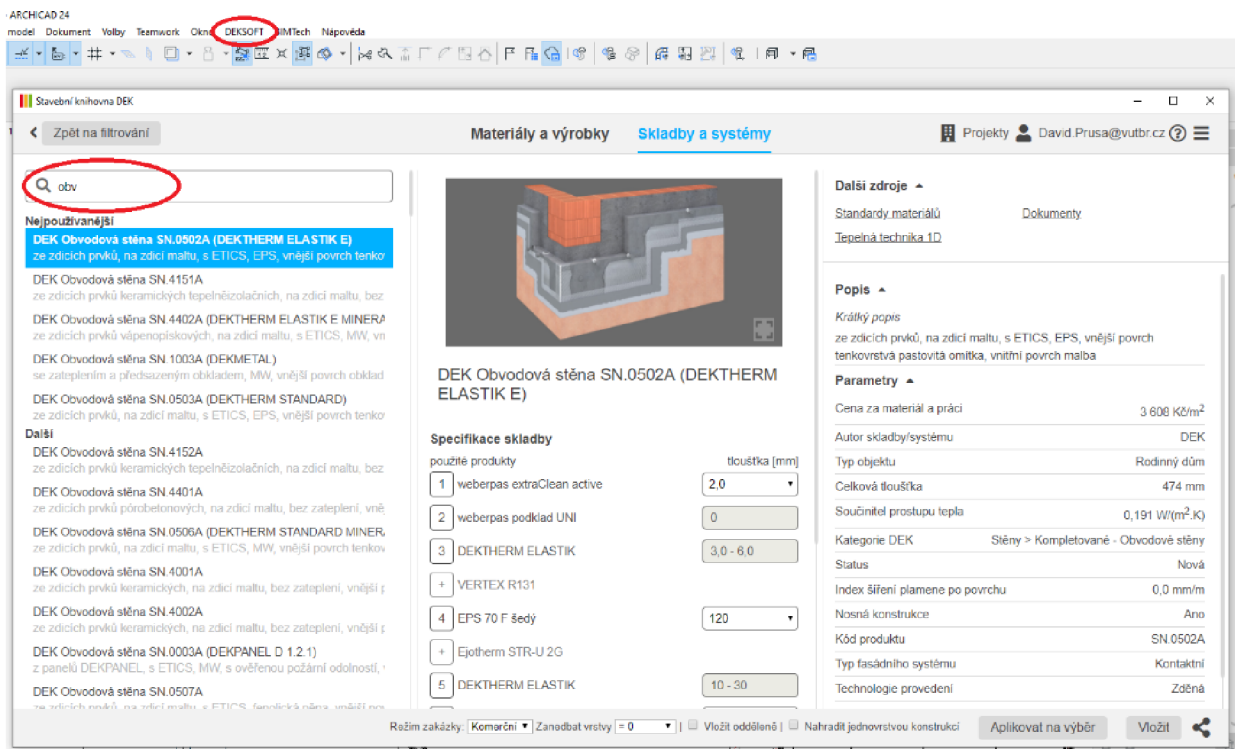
ARCHICAD 24
model Dokument Volby Teamwork Okno DEKSOFT BIMTech Nápověda

Stavební knihovna DEK

Zpět na filtrování
Materiály a výrobky Skladby a systémy
Projekty David.Prusa@vutbr.cz

obv

Nejpoužívanější
DEK Obvodová stěna SN.0502A (DEKTHERM ELASTIK E)
ze zdicích prvků, na zdicí maltu, s ETICS, EPS, vnější povrch tenko
DEK Obvodová stěna SN.4151A
ze zdicích prvků keramických tepelněizolačních, na zdicí maltu, bez
DEK Obvodová stěna SN.4402A (DEKTHERM ELASTIK E MINERA
ze zdicích prvků vápenopískových, na zdicí maltu, s ETICS, MW, vn
DEK Obvodová stěna SN.1003A (DEKMETAL)
se zateplením a předsazeným obkladem, MW, vnější povrch obklad
DEK Obvodová stěna SN.0503A (DEKTHERM STANDARD)
ze zdicích prvků, na zdicí maltu, s ETICS, EPS, vnější povrch tenko
Další
DEK Obvodová stěna SN.4152A
ze zdicích prvků keramických tepelněizolačních, na zdicí maltu, bez
DEK Obvodová stěna SN.4401A
ze zdicích prvků pórobetonových, na zdicí maltu, bez zateplení, vně
DEK Obvodová stěna SN.0506A (DEKTHERM STANDARD MINERA
ze zdicích prvků, na zdicí maltu, s ETICS, MW, vnější povrch tenkov
DEK Obvodová stěna SN.4001A
ze zdicích prvků keramických, na zdicí maltu, bez zateplení, vnější p
DEK Obvodová stěna SN.4002A
ze zdicích prvků keramických, na zdicí maltu, bez zateplení, vnější p
DEK Obvodová stěna SN.0003A (DEKPANEL D 1.2.1)
z panelů DEKPANEL, s ETICS, MW, s ověřenou požární odolností,
DEK Obvodová stěna SN.0507A
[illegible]

DEK Obvodová stěna SN.0502A (DEKTHERM ELASTIK E)

Specifikace skladby
použité produkty tloušťka [mm]
1 weberpas extraClean active 2,0
2 weberpas podklad UNI 0
3 DEKTHERM ELASTIK 3,0 - 6,0
+ VERTEX R131
4 EPS 70 F šedý 120
+ Ejotherm STR-U 2G
5 DEKTHERM ELASTIK 10 - 30

Další zdroje
Standardy materiálů Dokumenty
Tepelná technika 1D

Popis
Krátký popis
ze zdicích prvků, na zdicí maltu, s ETICS, EPS, vnější povrch tenkovrstvá pastovitá omítka, vnitřní povrch malba

Parametry
| Cena za materiál a práci | 3 608 Kč/m$^2$ |
|---|---|
| Autor skladby/systému | DEK |
| Typ objektu | Rodinný dům |
| Celková tloušťka | 474 mm |
| Součinitel prostupu tepla | 0,191 W/(m$^2$.K) |
| Kategorie DEK | Stěny > Kompletované - Obvodové stěny |
| Status | Nová |
| Index šíření plamene po povrchu | 0,0 mm/m |
| Nosná konstrukce | Ano |
| Kód produktu | SN.0502A |
| Typ fasádního systému | Kontaktní |
| Technologie provedení | Zděná |

Režim zakázky: Komerční Zanedbat vrstvy = 0 Vložit odděleně Nahradit jednovrstvou konstrukcí Aplikovat na výběr Vložit